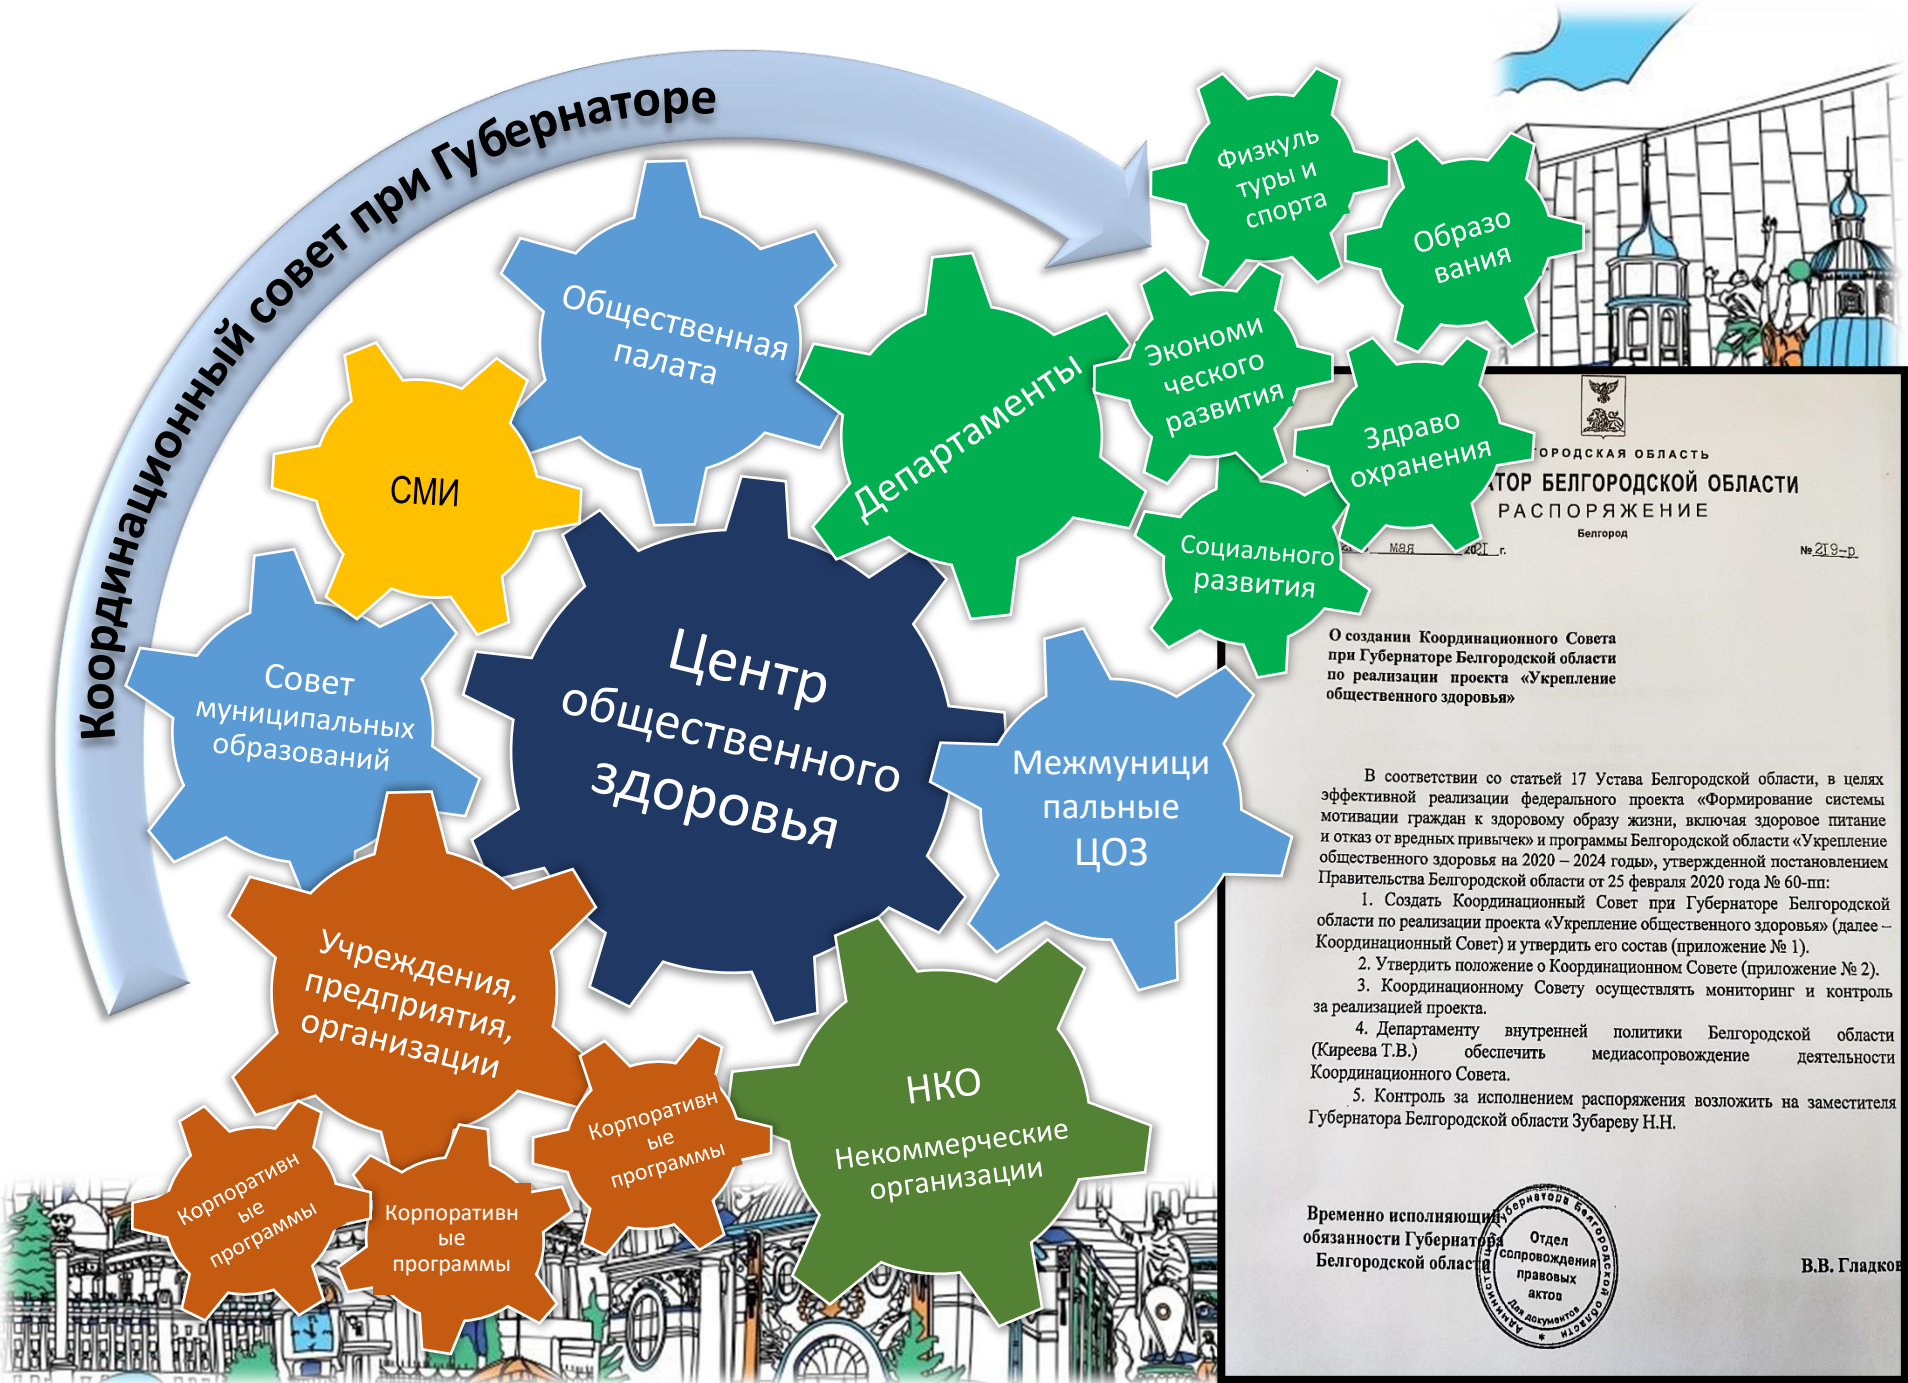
Координационный совет при Губернаторе

Общественная палата

СМИ

Департаменты

Физкультуры и спорта

Образования

Экономического развития

Здравоохранения

Социального развития

Совет муниципальных образований

Центр общественного здоровья

Межмуниципальные ЦОЗ

Учреждения, предприятия, организации

НКО

Некоммерческие организации

Корпоративные программы

Корпоративные программы

Корпоративные программы

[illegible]ОРОДСКАЯ ОБЛАСТЬ
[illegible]ТОР БЕЛГОРОДСКОЙ ОБЛАСТИ
РАСПОРЯЖЕНИЕ
Белгород

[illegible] мая 2021 г. № 219-р

О создании Координационного Совета при Губернаторе Белгородской области по реализации проекта «Укрепление общественного здоровья»

В соответствии со статьей 17 Устава Белгородской области, в целях эффективной реализации федерального проекта «Формирование системы мотивации граждан к здоровому образу жизни, включая здоровое питание и отказ от вредных привычек» и программы Белгородской области «Укрепление общественного здоровья на 2020 – 2024 годы», утвержденной постановлением Правительства Белгородской области от 25 февраля 2020 года № 60-пп:

1. Создать Координационный Совет при Губернаторе Белгородской области по реализации проекта «Укрепление общественного здоровья» (далее – Координационный Совет) и утвердить его состав (приложение № 1).

2. Утвердить положение о Координационном Совете (приложение № 2).

3. Координационному Совету осуществлять мониторинг и контроль за реализацией проекта.

4. Департаменту внутренней политики Белгородской области (Киреева Т.В.) обеспечить медиасопровождение деятельности Координационного Совета.

5. Контроль за исполнением распоряжения возложить на заместителя Губернатора Белгородской области Зубареву Н.Н.

Временно исполняющий обязанности Губернатора Белгородской области

В.В. Гладков

Администрация Губернатора Белгородской области Отдел сопровождения правовых актов Для документов